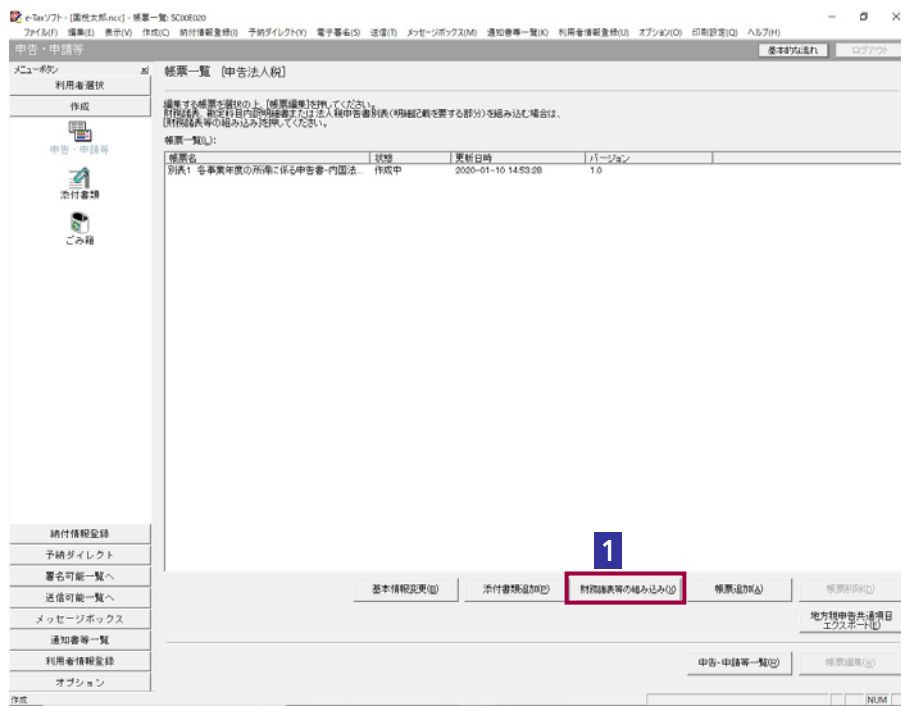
e-Taxソフト - [国税太郎.ncc] - 帳票一覧: SC00E020

ファイル(F) 編集(E) 表示(V) 作成(C) 納付情報登録(I) 予納ダイレクト(Y) 電子署名(S) 送信(T) メッセージボックス(M) 通知書等一覧(K) 利用者情報登録(U) オプション(O) 印刷設定(Q) ヘルプ(H)

申告・申請等

基本的な流れ　ログアウト

メニューボタン

利用者選択

作成

申告・申請等

添付書類

ごみ箱

帳票一覧 [申告法人税]

編集する帳票を選択の上、[帳票編集]を押してください。
財務諸表、勘定科目内訳明細書または法人税申告書別表(明細記載を要する部分)を組み込む場合は、
[財務諸表等の組み込み]を押してください。

帳票一覧(L):

| 帳票名 | 状態 | 更新日時 | バージョン |
|---|---|---|---|
| 別表1 各事業年度の所得に係る申告書-内国法... | 作成中 | 2020-01-10 14:53:28 | 1.0 |

納付情報登録

予納ダイレクト

署名可能一覧へ

送信可能一覧へ

メッセージボックス

通知書等一覧

利用者情報登録

オプション

1

基本情報変更(B)　添付書類追加(P)　財務諸表等の組み込み(U)　帳票追加(A)　帳票削除(D)

地方税申告共通項目エクスポート(E)

申告・申請等一覧(R)　帳票編集(W)

作成　NUM